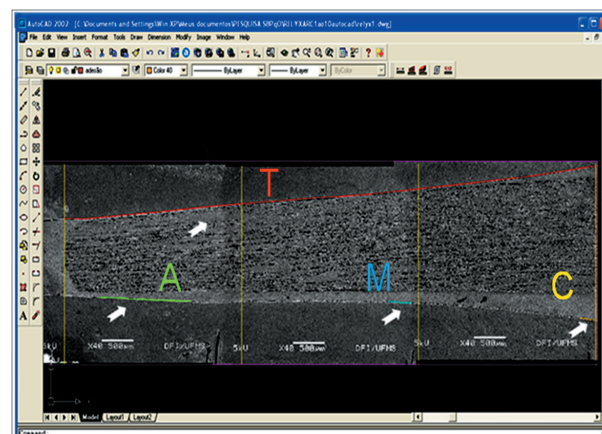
AutoCAD 2007 - [C:\Documents and Settings\Win XP\Meus documentos\PESQUISA SBP\p\09\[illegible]\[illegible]\autocad\elys1.dwg]

File Edit View Insert Format Tools Draw Dimension Modify Image Window Help

admilio Color 40 ByLayer ByLayer ByColor

T

A

M

C

5kU X40 500μm DFI/UFMS

5kU X40 500μm DFI/UFMS

5kU X40 500μm DFI/UFMS

Model Layout1 Layout2

Command: